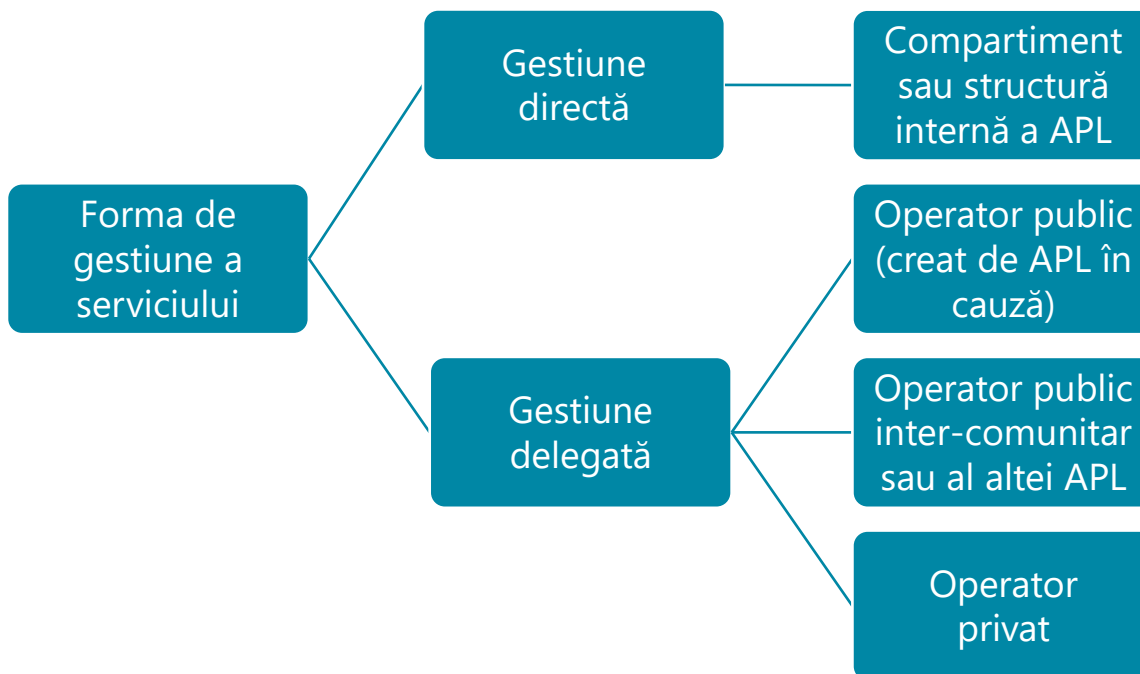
Forma de gestiune a serviciului

Gestiune directă

Compartiment sau structură internă a APL

Gestiune delegată

Operator public (creat de APL în cauză)

Operator public inter-comunitar sau al altei APL

Operator privat